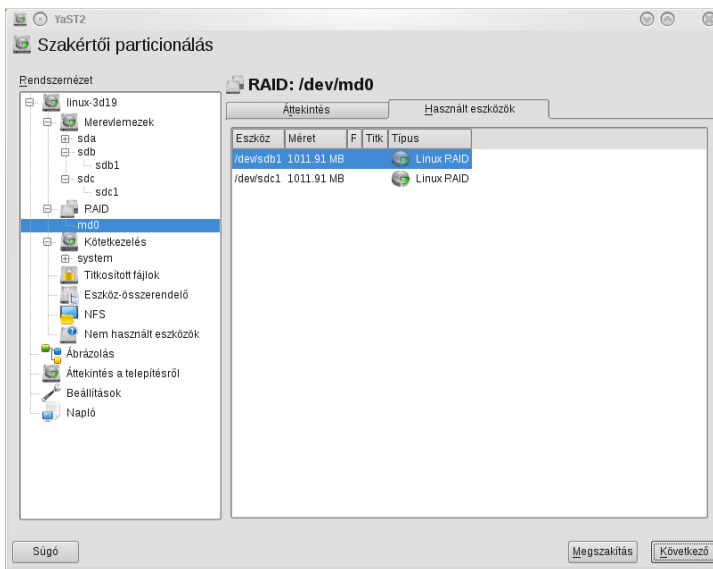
YaST2

Szakértői particionálás

Rendszernézet

linux-3d19
Merevlemezek
sda
sdb
sdb1
sdc
sdc1
RAID
md0
Kötetkezelés
system
Titkosított fájlok
Eszköz-összerendelő
NFS
Nem használt eszközök
Ábrázolás
Áttekintés a telepítésről
Beállítások
Napló

RAID: /dev/md0

Áttekintés | Használt eszközök

| Eszköz | Méret | F | Titk | Típus |
|---|---|---|---|---|
| /dev/sdb1 | 1011.91 MB | | | Linux RAID |
| /dev/sdc1 | 1011.91 MB | | | Linux RAID |

Súgó

Megszakítás Következő